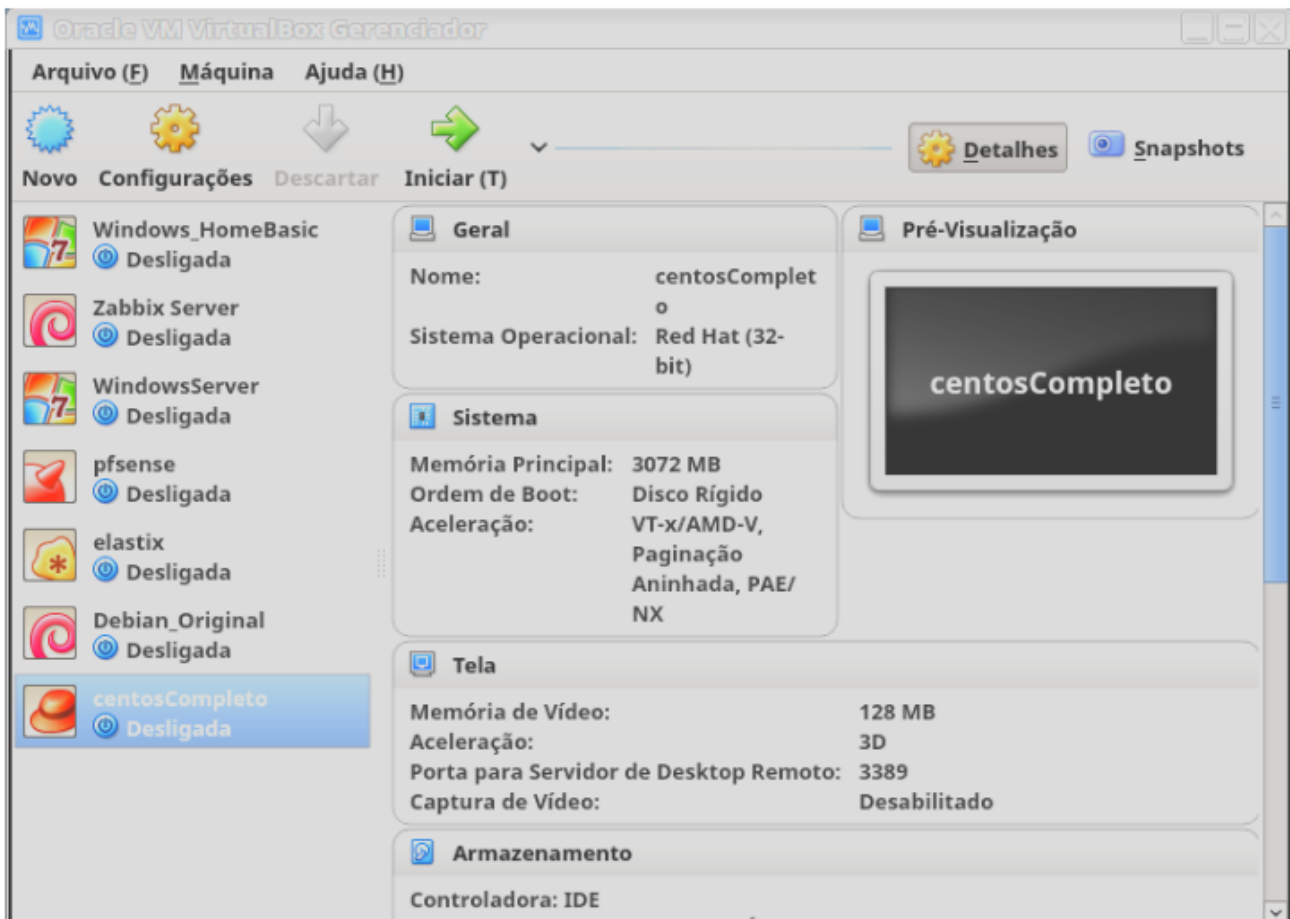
Oracle VM VirtualBox Gerenciador

Arquivo (F) Máquina Ajuda (H)

Novo Configurações Descartar Iniciar (T)

Detalhes Snapshots

Windows_HomeBasic
Desligada

Zabbix Server
Desligada

WindowsServer
Desligada

pfsense
Desligada

elastix
Desligada

Debian_Original
Desligada

centosCompleto
Desligada

Geral

| | |
|---|---|
| Nome: | centosCompleto |
| Sistema Operacional: | Red Hat (32-bit) |

Pré-Visualização

centosCompleto

Sistema

| | |
|---|---|
| Memória Principal: | 3072 MB |
| Ordem de Boot: | Disco Rígido |
| Aceleração: | VT-x/AMD-V, Paginação Aninhada, PAE/NX |

Tela

| | |
|---|---|
| Memória de Vídeo: | 128 MB |
| Aceleração: | 3D |
| Porta para Servidor de Desktop Remoto: | 3389 |
| Captura de Vídeo: | Desabilitado |

Armazenamento

Controladora: IDE